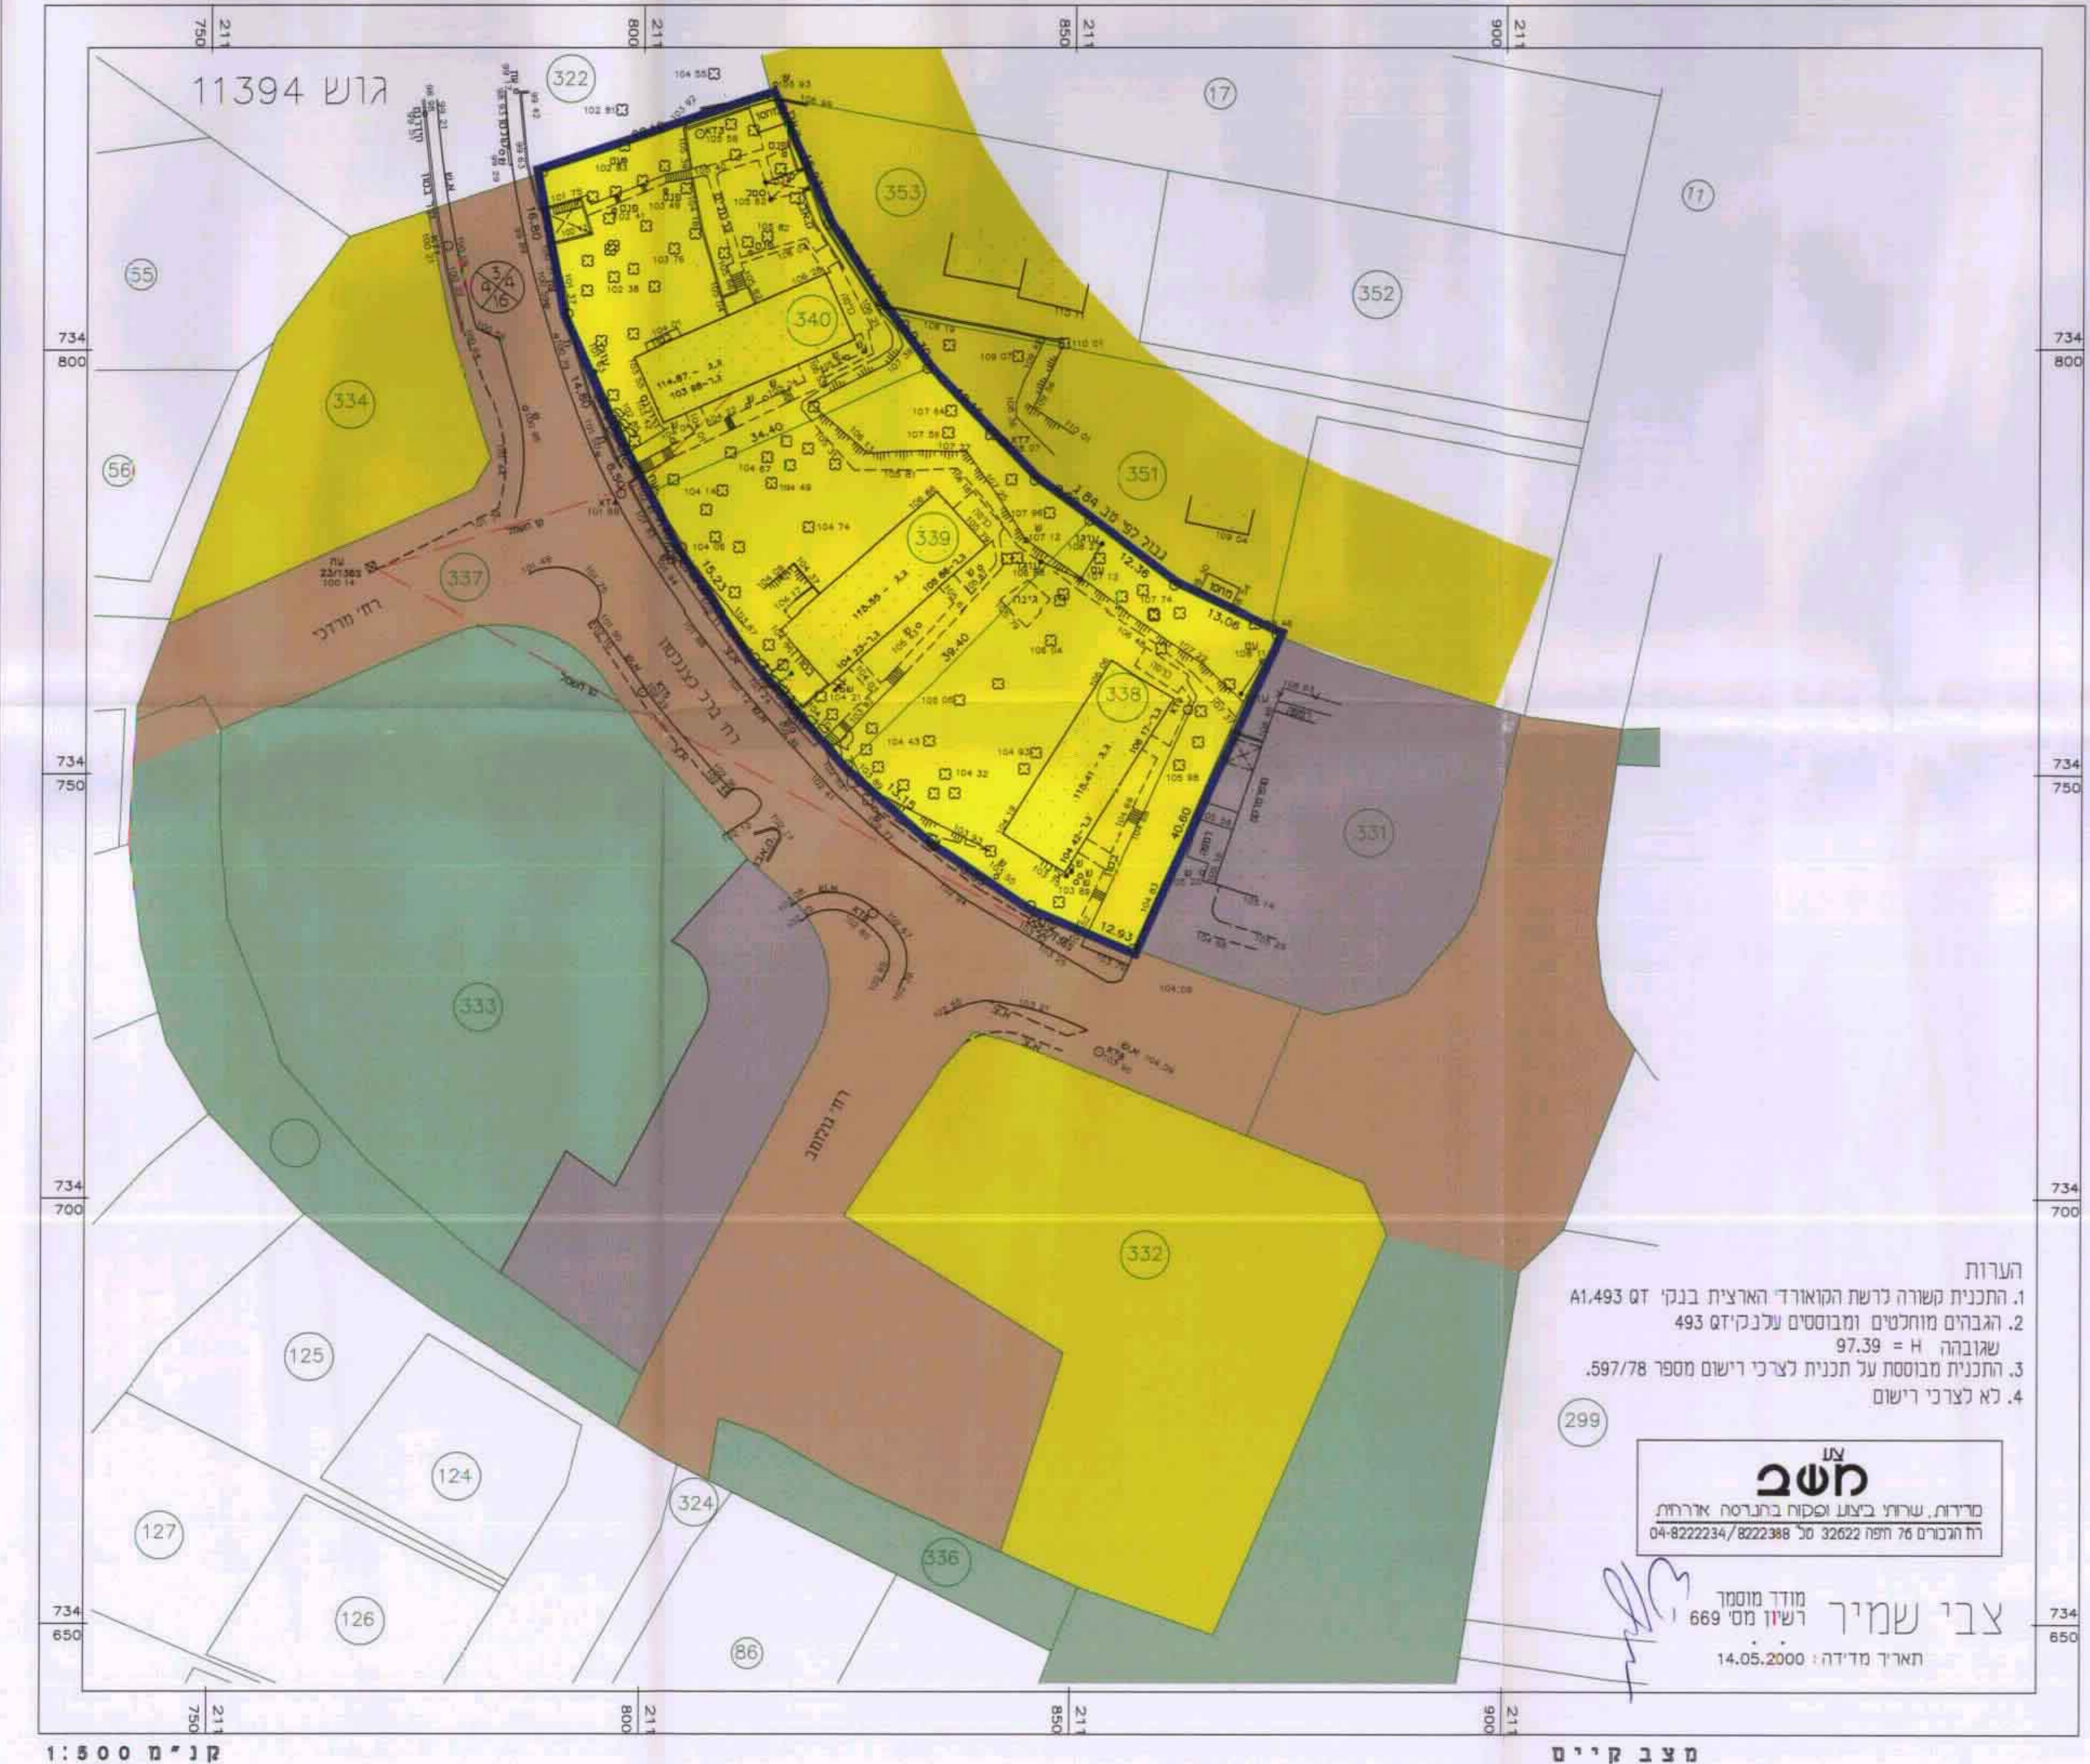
211
750

211
800

211
850

211
900

גוש 11394

322

17

353

11

55

352

340

734
800

734
800

334

56

351

339

337

רח' מרדכי

338

רח' ברל כצנלסון

331

734
750

734
750

333

רח' גנתון

332

734
700

734
700

הערות
1. התכנית קשורה לרשת הקואורדי' הארצית בנקי A1.493 QT
2. הגבהים מוחלטים ומבוססים על נק' QT 493
שגובהה H = 97.39
3. התכנית מבוססת על תכנית לצרכי רישום מספר 597/78.
4. לא לצרכי רישום

125

299

124

324

127

336

משב
מדידות, שרותי ביצוע ופיקוח בהנדסה אזרחית
רח' הגבורים 76 חיפה 32622 טל' 04-8222234/8222388

734
650

126

צבי שמיר
מודד מוסמך
רשיון מס' 669

734
650

86

תאריך מדידה: 14.05.2000

211
750

211
800

211
850

211
900

קנ"מ 1:500

מצב קיים